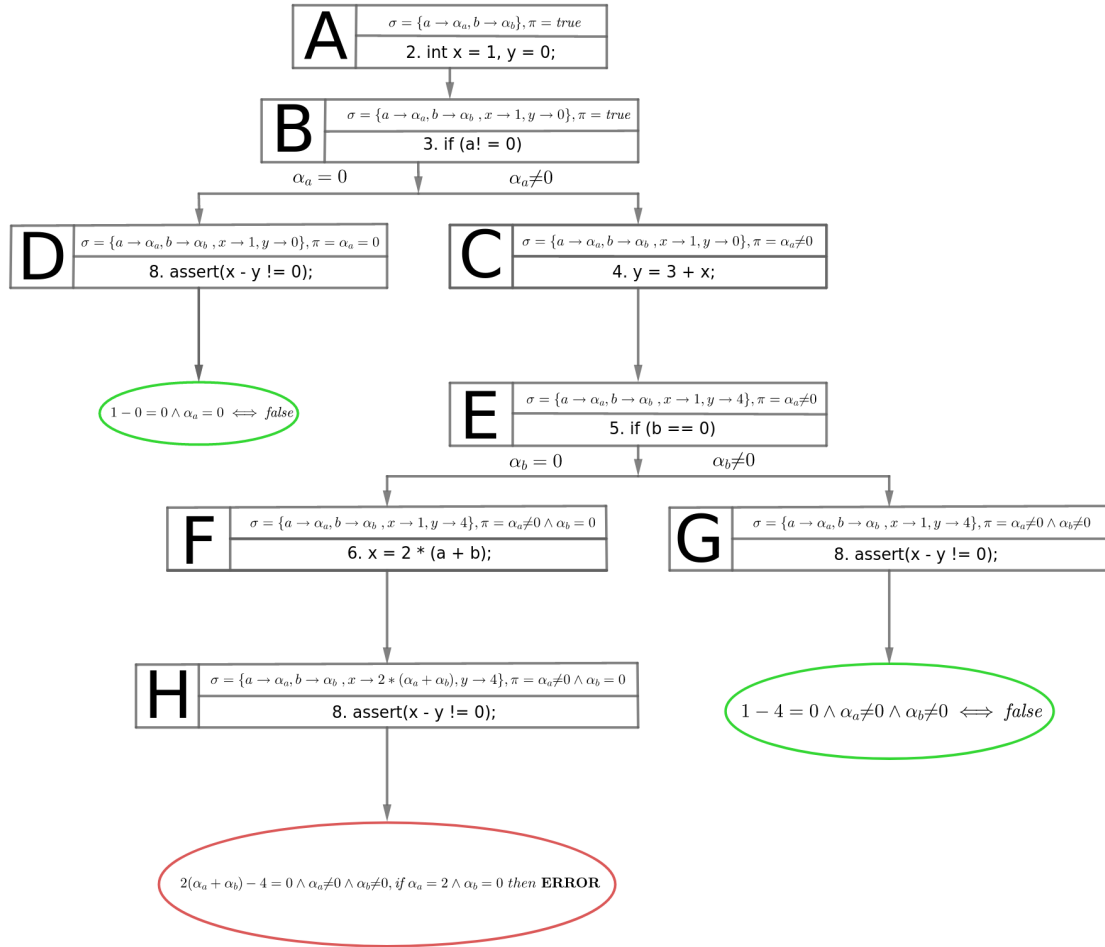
A
$\sigma = \{a \to \alpha_a, b \to \alpha_b\}, \pi = true$
2. int x = 1, y = 0;

B
$\sigma = \{a \to \alpha_a, b \to \alpha_b, x \to 1, y \to 0\}, \pi = true$
3. if (a! = 0)

$\alpha_a = 0$
$\alpha_a \neq 0$

D
$\sigma = \{a \to \alpha_a, b \to \alpha_b, x \to 1, y \to 0\}, \pi = \alpha_a = 0$
8. assert(x - y != 0);

C
$\sigma = \{a \to \alpha_a, b \to \alpha_b, x \to 1, y \to 0\}, \pi = \alpha_a \neq 0$
4. y = 3 + x;

$1 - 0 = 0 \wedge \alpha_a = 0 \iff false$

E
$\sigma = \{a \to \alpha_a, b \to \alpha_b, x \to 1, y \to 4\}, \pi = \alpha_a \neq 0$
5. if (b == 0)

$\alpha_b = 0$
$\alpha_b \neq 0$

F
$\sigma = \{a \to \alpha_a, b \to \alpha_b, x \to 1, y \to 4\}, \pi = \alpha_a \neq 0 \wedge \alpha_b = 0$
6. x = 2 * (a + b);

G
$\sigma = \{a \to \alpha_a, b \to \alpha_b, x \to 1, y \to 4\}, \pi = \alpha_a \neq 0 \wedge \alpha_b \neq 0$
8. assert(x - y != 0);

H
$\sigma = \{a \to \alpha_a, b \to \alpha_b, x \to 2 * (\alpha_a + \alpha_b), y \to 4\}, \pi = \alpha_a \neq 0 \wedge \alpha_b = 0$
8. assert(x - y != 0);

$1 - 4 = 0 \wedge \alpha_a \neq 0 \wedge \alpha_b \neq 0 \iff false$

$2(\alpha_a + \alpha_b) - 4 = 0 \wedge \alpha_a \neq 0 \wedge \alpha_b \neq 0, if\ \alpha_a = 2 \wedge \alpha_b = 0\ then\ \textbf{ERROR}$